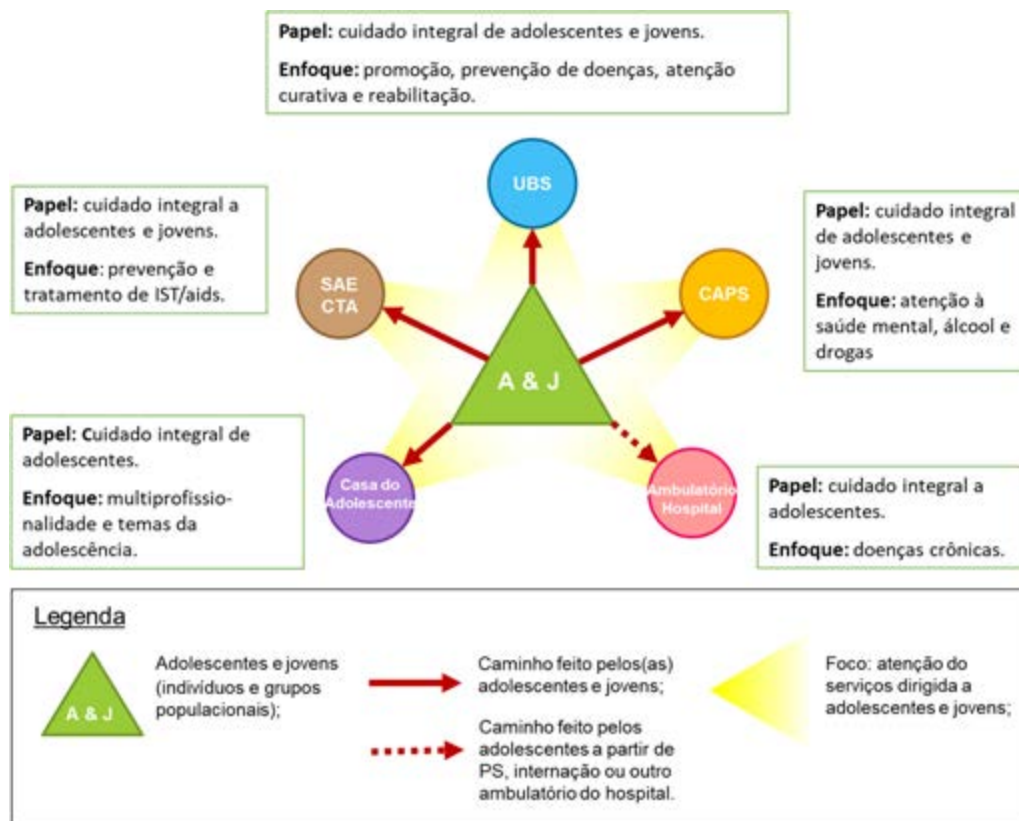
**Papel:** cuidado integral de adolescentes e jovens.

**Enfoque:** promoção, prevenção de doenças, atenção curativa e reabilitação.

UBS

**Papel:** cuidado integral a adolescentes e jovens.

**Enfoque**: prevenção e tratamento de IST/aids.

SAE CTA

**Papel:** cuidado integral de adolescentes e jovens.

**Enfoque:** atenção à saúde mental, álcool e drogas

CAPS

A & J

**Papel: C**uidado integral de adolescentes.

**Enfoque:** multiprofissionalidade e temas da adolescência.

Casa do Adolescente

Ambulatório Hospital

**Papel:** cuidado integral a adolescentes.

**Enfoque:** doenças crônicas.

Legenda

A & J

Adolescentes e jovens (indivíduos e grupos populacionais);

Caminho feito pelos(as) adolescentes e jovens;

Caminho feito pelos adolescentes a partir de PS, internação ou outro ambulatório do hospital.

Foco: atenção do serviços dirigida a adolescentes e jovens;